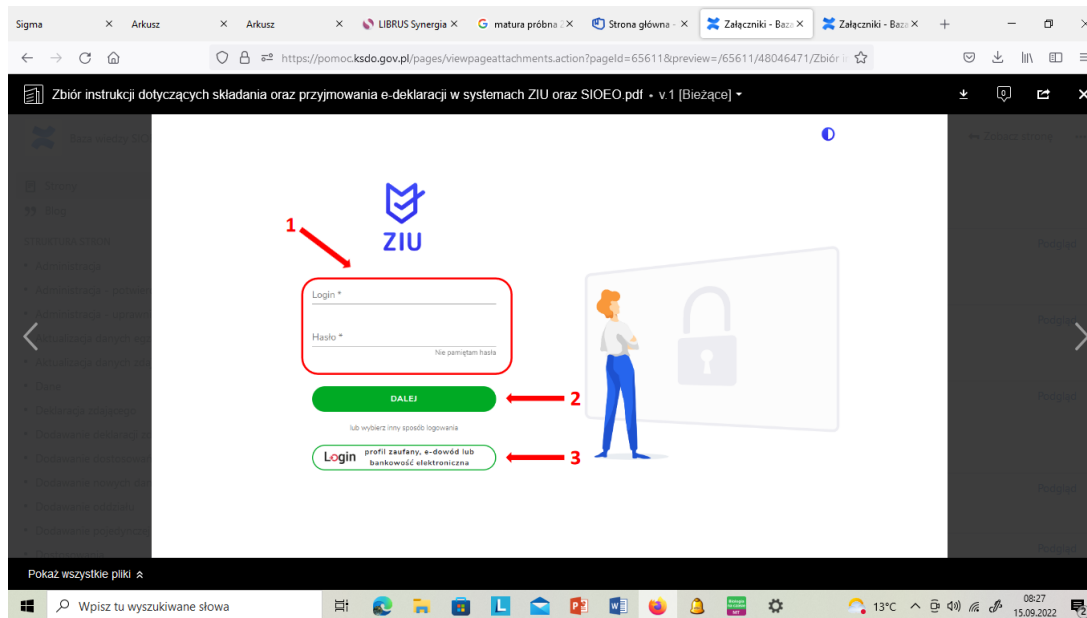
Sigma × Arkusz × Arkusz × LIBRUS Synergia × matura próbna × Strona główna × Załączniki - Baza × Załączniki - Baza ×

https://pomoc.ksdo.gov.pl/pages/viewpageattachments.action?pageId=65611&preview=/65611/48046471/Zbiór

Zbiór instrukcji dotyczących składania oraz przyjmowania e-deklaracji w systemach ZIU oraz SIOEO.pdf • v.1 [Bieżące]

ZIU

1

Login *

Hasło *

Nie pamiętam hasła

DALEJ

2

lub wybierz inny sposób logowania

Login profil zaufany, e-dowód lub bankowość elektroniczna

3

Pokaż wszystkie pliki

Wpisz tu wyszukiwane słowa

13°C

08:27
15.09.2022